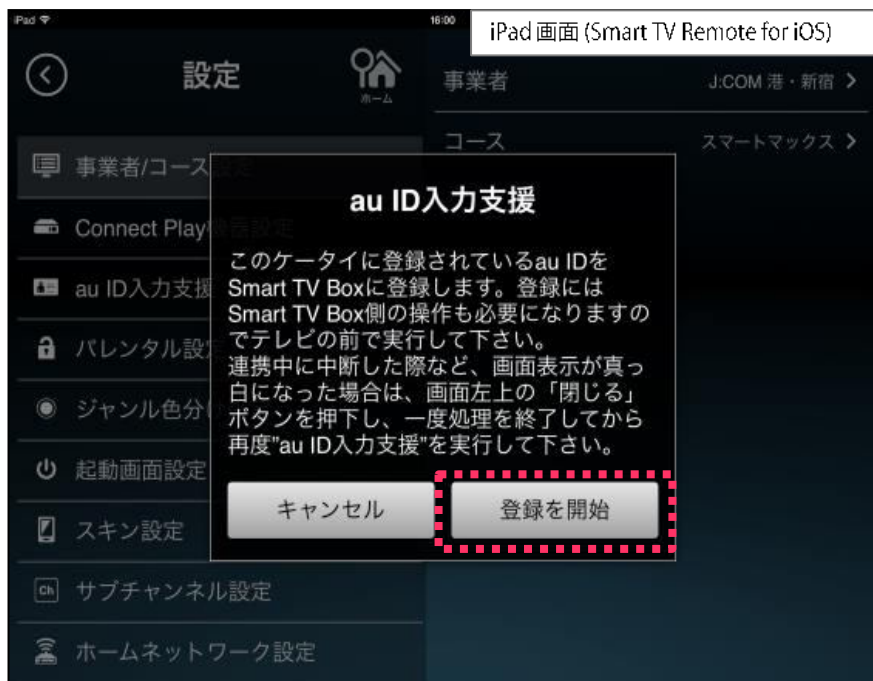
iPad

16:00

iPad画面 (Smart TV Remote for iOS)

設定

ホーム

事業者

J:COM 港・新宿 >

コース

スマートマックス >

事業者/コース設定

Connect Play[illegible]設定

au ID入力支援

パレンタル設定

ジャンル色分け

起動画面設定

スキン設定

サブチャンネル設定

ホームネットワーク設定

au ID入力支援

このケータイに登録されているau IDをSmart TV Boxに登録します。登録にはSmart TV Box側の操作も必要になりますのでテレビの前で実行して下さい。
連携中に中断した際など、画面表示が真っ白になった場合は、画面左上の「閉じる」ボタンを押下し、一度処理を終了してから再度"au ID入力支援"を実行して下さい。

キャンセル

登録を開始